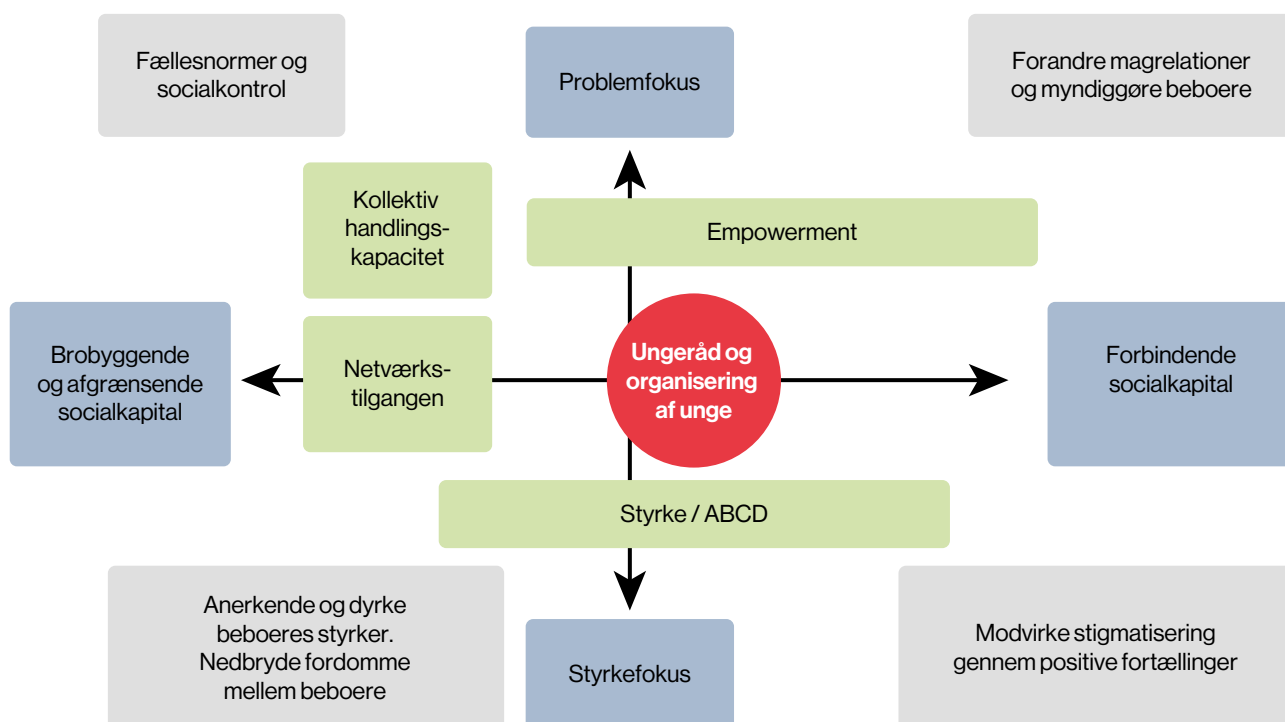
Fællesnormer og socialkontrol

Problemfokus

Forandre magrelationer og myndiggøre beboere

Kollektiv handlingskapacitet

Empowerment

Brobyggende og afgrænsende socialkapital

Netværkstilgangen

Ungeråd og organisering af unge

Forbindende socialkapital

Styrke / ABCD

Anerkende og dyrke beboeres styrker. Nedbryde fordomme mellem beboere

Styrkefokus

Modvirke stigmatisering gennem positive fortællinger